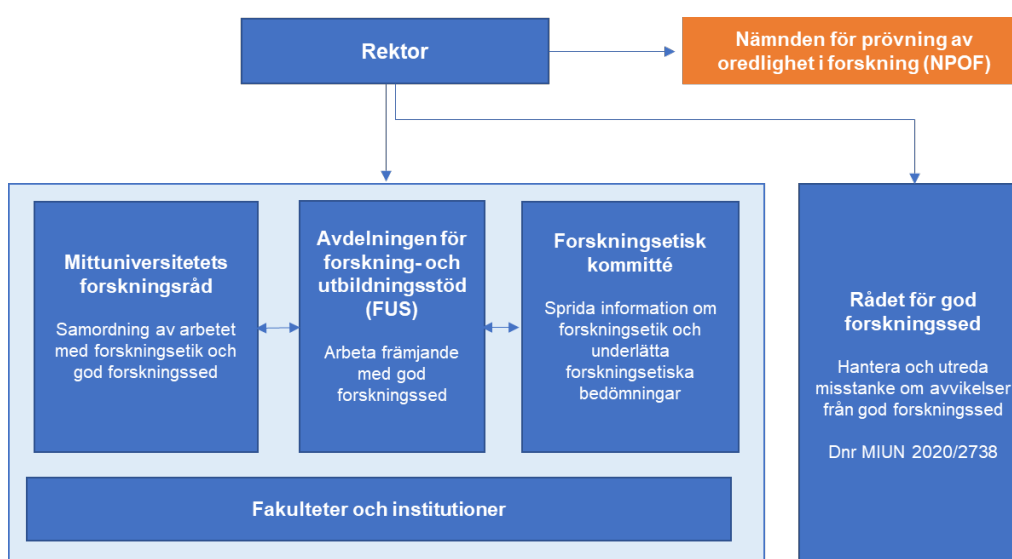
Rektor

Nämnden för prövning av oredlighet i forskning (NPOF)

Mittuniversitetets forskningsråd

Samordning av arbetet med forskningsetik och god forskningssed

Avdelningen för forskning- och utbildningsstöd (FUS)

Arbeta främjande med god forskningssed

Forskningsetisk kommitté

Sprida information om forskningsetik och underlätta forskningsetiska bedömningar

Rådet för god forskningssed

Hantera och utreda misstanke om avvikelser från god forskningssed

Dnr MIUN 2020/2738

Fakulteter och institutioner